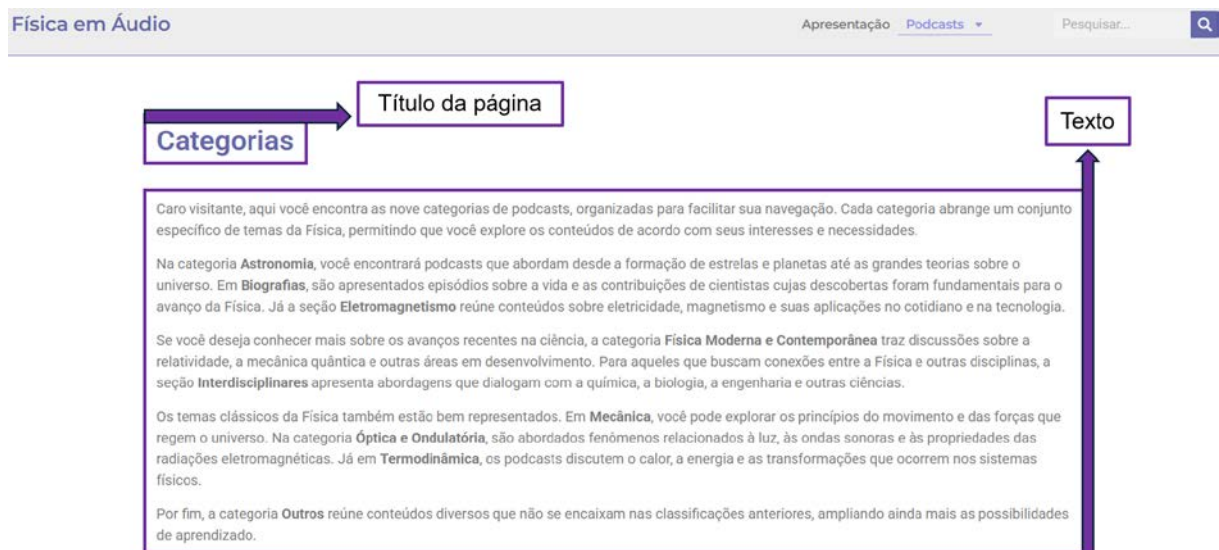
Física em Áudio

Apresentação Podcasts ▾

Pesquisar...

Título da página

Texto

Categorias

Caro visitante, aqui você encontra as nove categorias de podcasts, organizadas para facilitar sua navegação. Cada categoria abrange um conjunto específico de temas da Física, permitindo que você explore os conteúdos de acordo com seus interesses e necessidades.

Na categoria **Astronomia**, você encontrará podcasts que abordam desde a formação de estrelas e planetas até as grandes teorias sobre o universo. Em **Biografias**, são apresentados episódios sobre a vida e as contribuições de cientistas cujas descobertas foram fundamentais para o avanço da Física. Já a seção **Eletromagnetismo** reúne conteúdos sobre eletricidade, magnetismo e suas aplicações no cotidiano e na tecnologia.

Se você deseja conhecer mais sobre os avanços recentes na ciência, a categoria **Física Moderna e Contemporânea** traz discussões sobre a relatividade, a mecânica quântica e outras áreas em desenvolvimento. Para aqueles que buscam conexões entre a Física e outras disciplinas, a seção **Interdisciplinares** apresenta abordagens que dialogam com a química, a biologia, a engenharia e outras ciências.

Os temas clássicos da Física também estão bem representados. Em **Mecânica**, você pode explorar os princípios do movimento e das forças que regem o universo. Na categoria **Óptica e Ondulatória**, são abordados fenômenos relacionados à luz, às ondas sonoras e às propriedades das radiações eletromagnéticas. Já em **Termodinâmica**, os podcasts discutem o calor, a energia e as transformações que ocorrem nos sistemas físicos.

Por fim, a categoria **Outros** reúne conteúdos diversos que não se encaixam nas classificações anteriores, ampliando ainda mais as possibilidades de aprendizado.